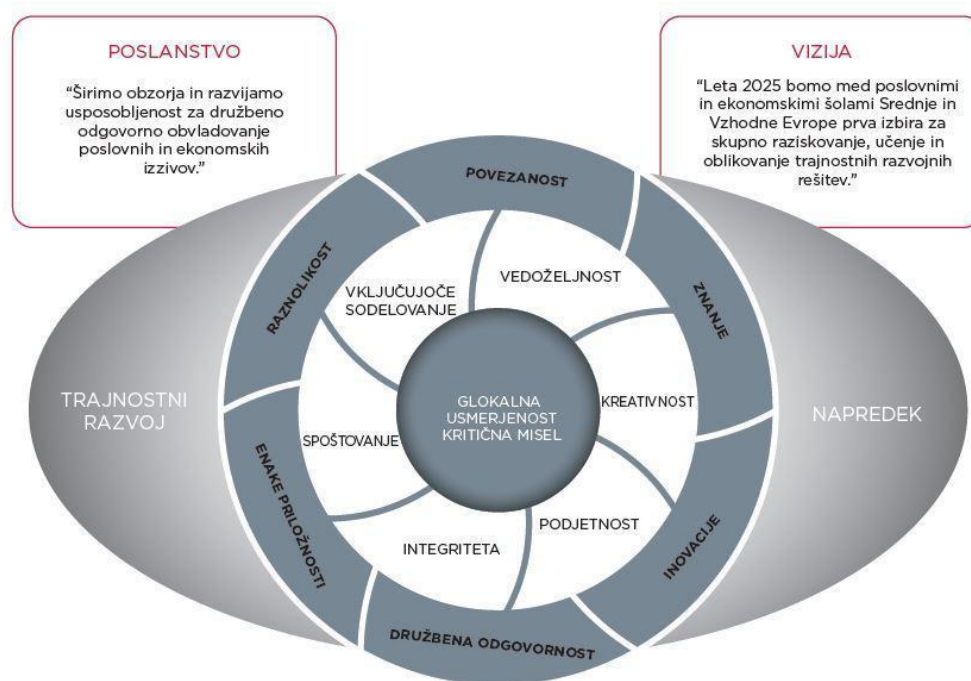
POSLANSTVO

"Širimo obzorja in razvijamo usposobljenost za družbeno odgovorno obvladovanje poslovnih in ekonomskih izzivov."

VIZIJA

"Leta 2025 bomo med poslovnimi in ekonomskimi šolami Srednje in Vzhodne Evrope prva izbira za skupno raziskovanje, učenje in oblikovanje trajnostnih razvojnih rešitev."

POVEZANOST

RAZNOLIKOST

ZNANJE

VKLJUČUJOČE SODELOVANJE

VEDOŽELJNOST

TRAJNOSTNI RAZVOJ

GLOKALNA USMERJENOST KRITIČNA MISEL

KREATIVNOST

NAPREDEK

SPOŠTOVANJE

ENAKE PRILOŽNOSTI

PODJETNOST

INTEGRITETA

INOVACIJE

DRUŽBENA ODGOVORNOST